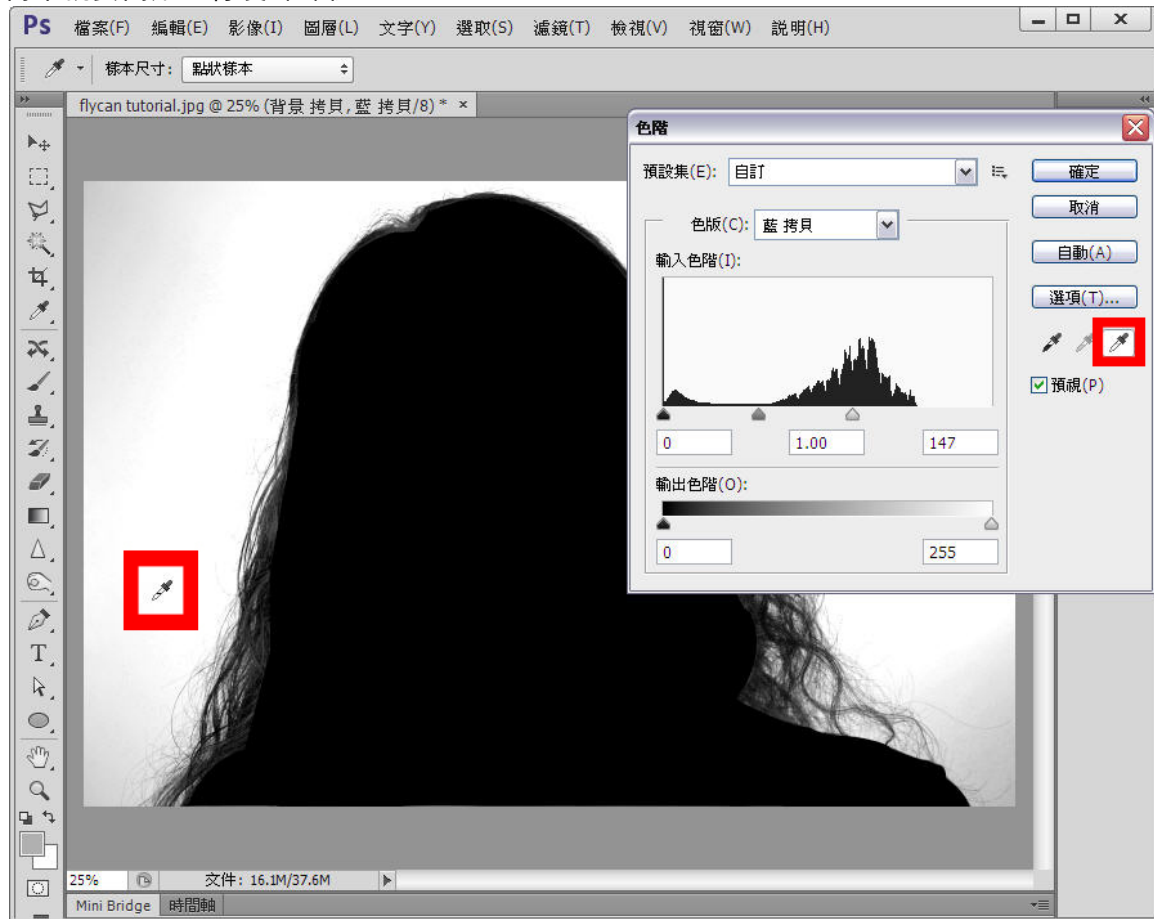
Ps 檔案(F) 編輯(E) 影像(I) 圖層(L) 文字(Y) 選取(S) 濾鏡(T) 檢視(V) 視窗(W) 說明(H)

樣本尺寸: 點狀樣本

flycan tutorial.jpg @ 25% (背景 拷貝, 藍 拷貝/8) * ×

色階

預設集(E): 自訂

確定

取消

自動(A)

選項(T)...

預視(P)

色版(C): 藍 拷貝

輸入色階(I):

| 0 | 1.00 | 147 |
|---|---|---|

輸出色階(O):

| 0 | 255 |
|---|---|

25% 文件: 16.1M/37.6M

Mini Bridge 時間軸